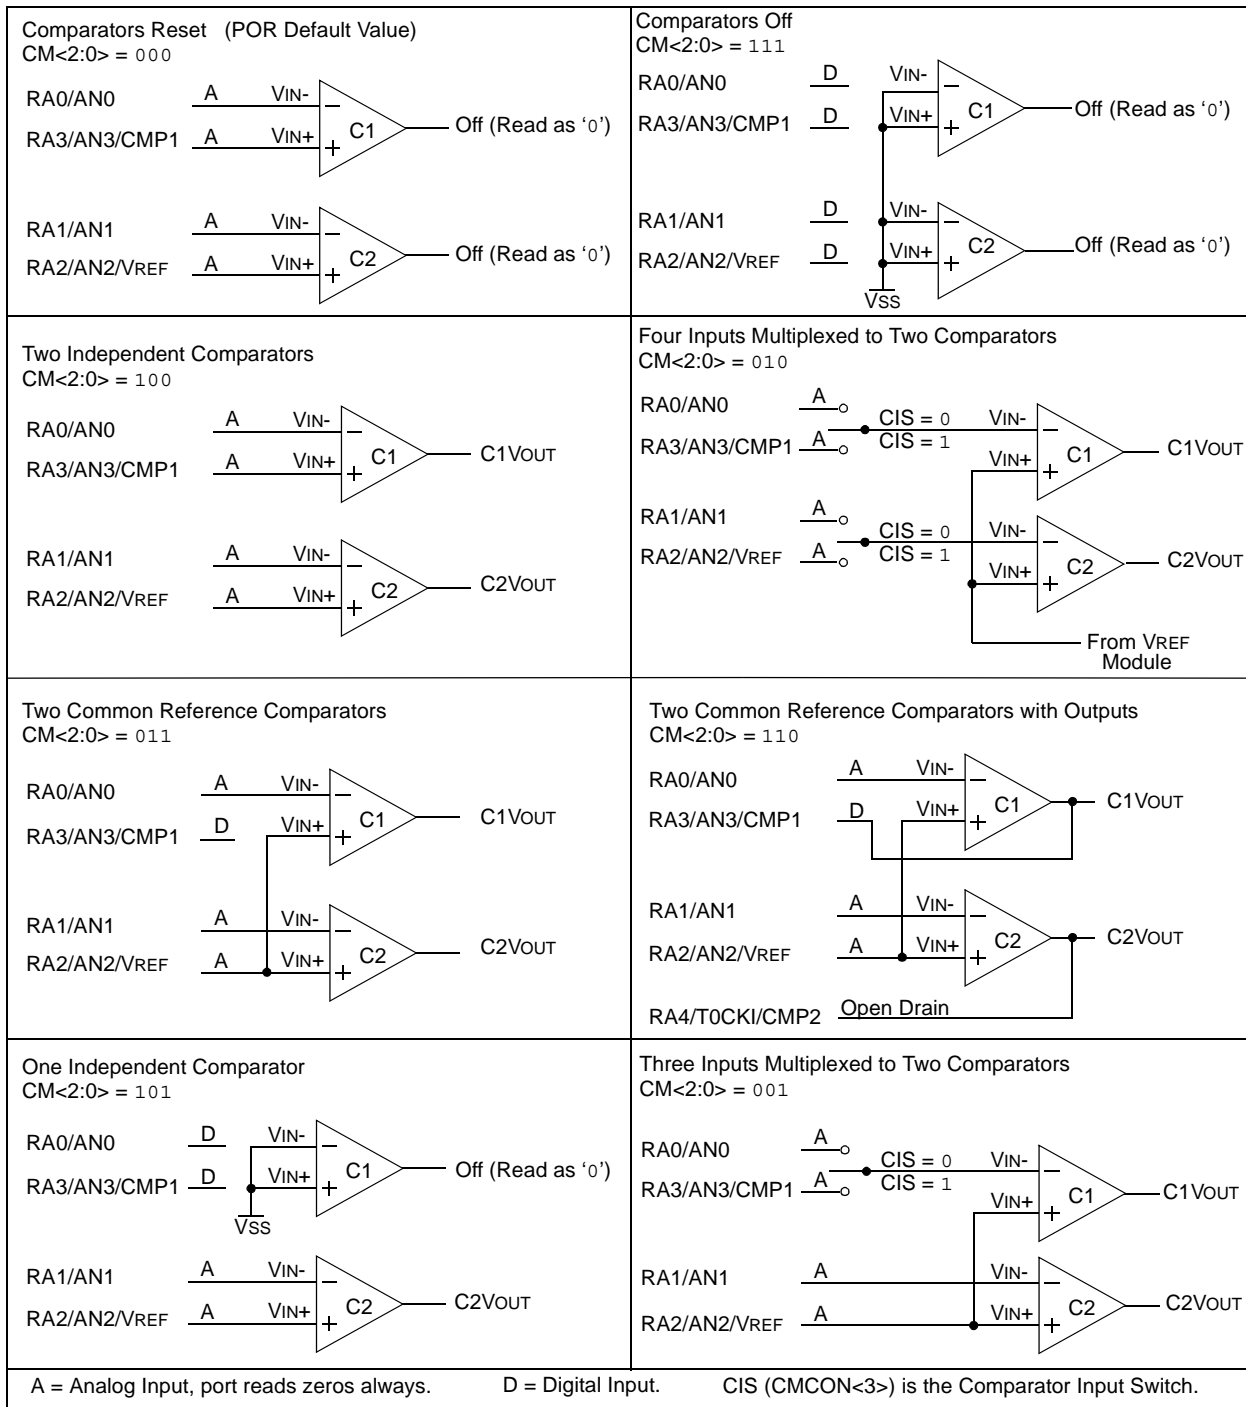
Comparators Reset (POR Default Value)
CM<2:0> = 000

RA0/AN0 A VIN- –
RA3/AN3/CMP1 A VIN+ + C1 Off (Read as '0')

RA1/AN1 A VIN- –
RA2/AN2/VREF A VIN+ + C2 Off (Read as '0')

Comparators Off
CM<2:0> = 111

RA0/AN0 D VIN- –
RA3/AN3/CMP1 D VIN+ + C1 Off (Read as '0')

RA1/AN1 D VIN- –
RA2/AN2/VREF D VIN+ + C2 Off (Read as '0')
VSS

Two Independent Comparators
CM<2:0> = 100

RA0/AN0 A VIN- –
RA3/AN3/CMP1 A VIN+ + C1 C1VOUT

RA1/AN1 A VIN- –
RA2/AN2/VREF A VIN+ + C2 C2VOUT

Four Inputs Multiplexed to Two Comparators
CM<2:0> = 010

RA0/AN0 A CIS = 0 VIN- –
RA3/AN3/CMP1 A CIS = 1 VIN+ + C1 C1VOUT

RA1/AN1 A CIS = 0 VIN- –
RA2/AN2/VREF A CIS = 1 VIN+ + C2 C2VOUT

From VREF Module

Two Common Reference Comparators
CM<2:0> = 011

RA0/AN0 A VIN- –
RA3/AN3/CMP1 D VIN+ + C1 C1VOUT

RA1/AN1 A VIN- –
RA2/AN2/VREF A VIN+ + C2 C2VOUT

Two Common Reference Comparators with Outputs
CM<2:0> = 110

RA0/AN0 A VIN- –
RA3/AN3/CMP1 D VIN+ + C1 C1VOUT

RA1/AN1 A VIN- –
RA2/AN2/VREF A VIN+ + C2 C2VOUT

RA4/T0CKI/CMP2 Open Drain

One Independent Comparator
CM<2:0> = 101

RA0/AN0 D VIN- –
RA3/AN3/CMP1 D VIN+ + C1 Off (Read as '0')
VSS

RA1/AN1 A VIN- –
RA2/AN2/VREF A VIN+ + C2 C2VOUT

Three Inputs Multiplexed to Two Comparators
CM<2:0> = 001

RA0/AN0 A CIS = 0 VIN- –
RA3/AN3/CMP1 A CIS = 1 VIN+ + C1 C1VOUT

RA1/AN1 A VIN- –
RA2/AN2/VREF A VIN+ + C2 C2VOUT

A = Analog Input, port reads zeros always. D = Digital Input. CIS (CMCON<3>) is the Comparator Input Switch.